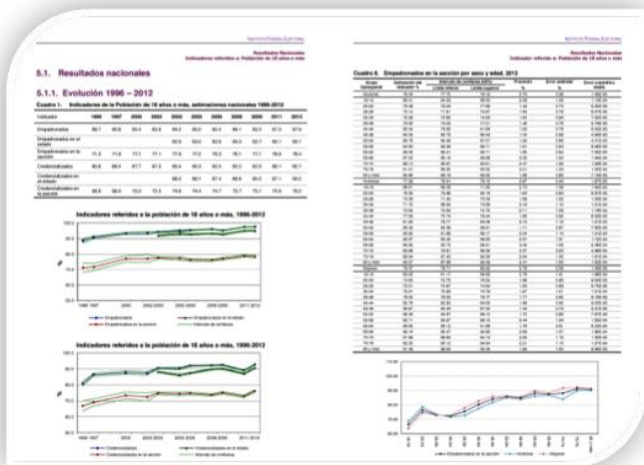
5.1. Resultados nacionales

5.1.1. Evolución 1996 – 2012

Cuadro 1. Indicadores de la Población de 18 años o más, estimaciones nacionales 1996-2012

Indicadores referidos a la población de 18 años o más, 1996-2012

Indicadores referidos a la población de 18 años o más, 1996-2012

Cuadro 6. Empadronados en la sección por edad y sexo, 2012

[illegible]